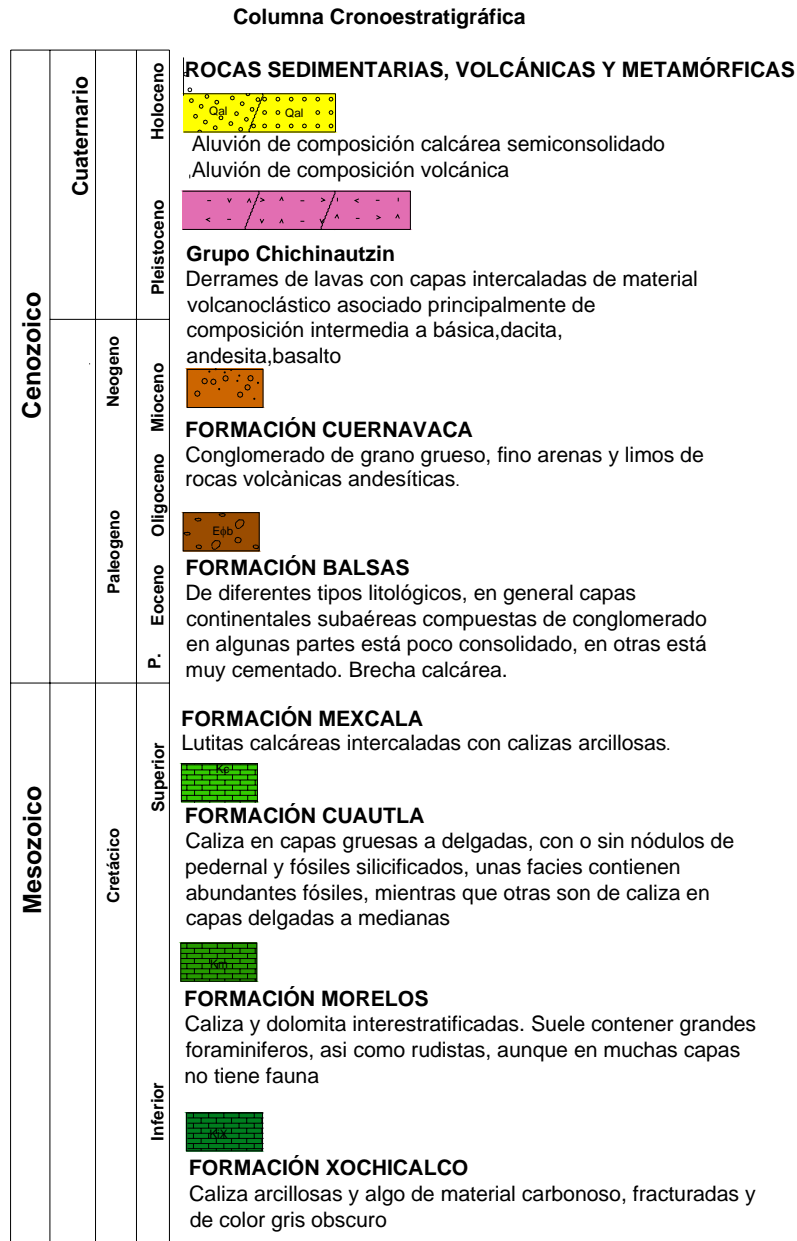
Columna Cronoestratigráfica

Cenozoico
Cuaternario
Holoceno
Pleistoceno
Neogeno
Mioceno
Paleogeno
Oligoceno
Eoceno
P.
Mesozoico
Cretácico
Superior
Inferior

ROCAS SEDIMENTARIAS, VOLCÁNICAS Y METAMÓRFICAS

Qal Qal

Aluvión de composición calcárea semiconsolidado
,Aluvión de composición volcánica

Grupo Chichinautzin
Derrames de lavas con capas intercaladas de material volcanoclástico asociado principalmente de composición intermedia a básica,dacita, andesita,basalto

FORMACIÓN CUERNAVACA
Conglomerado de grano grueso, fino arenas y limos de rocas volcànicas andesíticas.

Eob

FORMACIÓN BALSAS
De diferentes tipos litológicos, en general capas continentales subaéreas compuestas de conglomerado en algunas partes está poco consolidado, en otras está muy cementado. Brecha calcárea.

FORMACIÓN MEXCALA
Lutitas calcáreas intercaladas con calizas arcillosas.

Kc

FORMACIÓN CUAUTLA
Caliza en capas gruesas a delgadas, con o sin nódulos de pedernal y fósiles silicificados, unas facies contienen abundantes fósiles, mientras que otras son de caliza en capas delgadas a medianas

Km

FORMACIÓN MORELOS
Caliza y dolomita interestratificadas. Suele contener grandes foraminiferos, asi como rudistas, aunque en muchas capas no tiene fauna

KiX

FORMACIÓN XOCHICALCO
Caliza arcillosas y algo de material carbonoso, fracturadas y de color gris obscuro